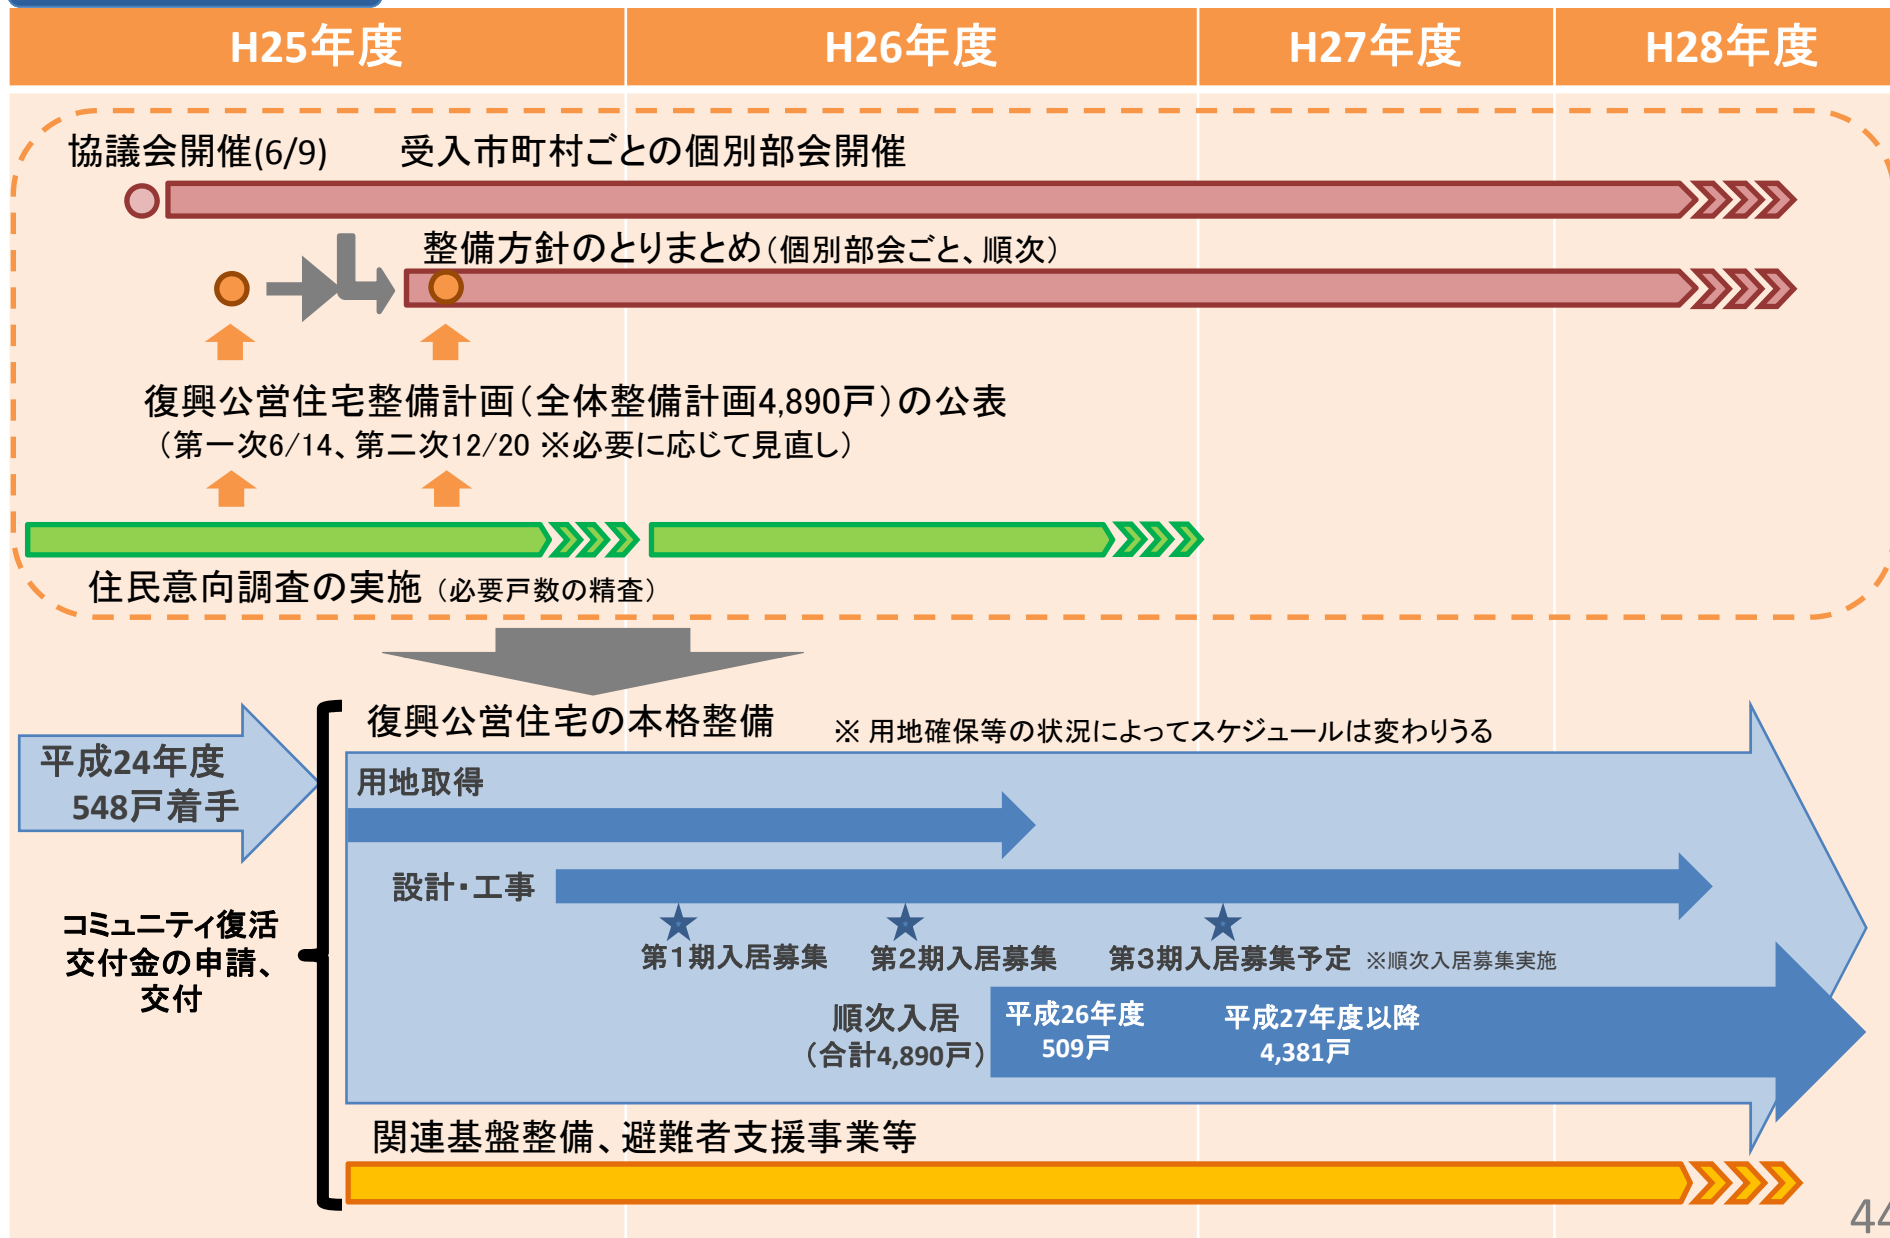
| H25年度 | H26年度 | H27年度 | H28年度 |
|---|---|---|---|

協議会開催(6/9)　受入市町村ごとの個別部会開催

整備方針のとりまとめ（個別部会ごと、順次）

復興公営住宅整備計画（全体整備計画4,890戸）の公表
（第一次6/14、第二次12/20 ※必要に応じて見直し）

住民意向調査の実施（必要戸数の精査）

平成24年度 548戸着手

復興公営住宅の本格整備　※ 用地確保等の状況によってスケジュールは変わりうる

用地取得

設計・工事

第1期入居募集　第2期入居募集　第3期入居募集予定 ※順次入居募集実施

コミュニティ復活交付金の申請、交付

順次入居（合計4,890戸）　平成26年度 509戸　平成27年度以降 4,381戸

関連基盤整備、避難者支援事業等

44